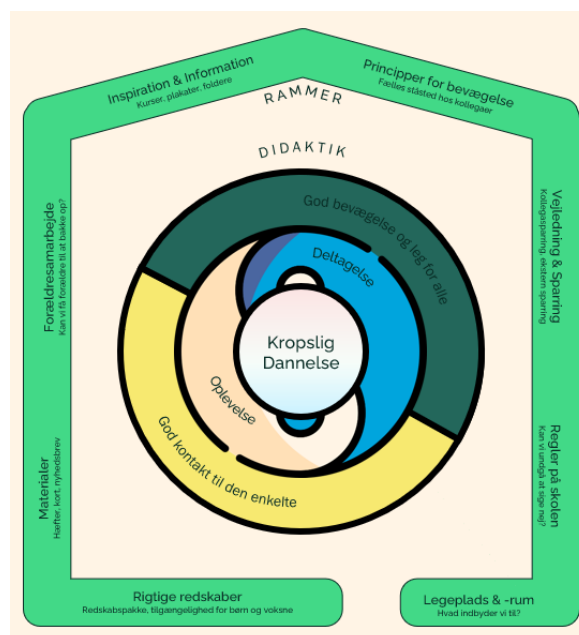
Inspiration & Information
Kurser, plakater, foldere

Principper for bevægelse
Fælles ståsted hos kollegaer

RAMMER

DIDAKTIK

Forældresamarbejde
Kan vi få forældre til at bakke op?

Vejledning & Sparring
Kollegasparring, ekstern sparring

God bevægelse og leg for alle

Deltagelse

Kropslig Dannelse

Oplevelse

God kontakt til den enkelte

Materialer
Hæfter, kort, nyhedsbrev

Regler på skolen
Kan vi undgå at sige nej?

Rigtige redskaber
Redskabspakke, tilgængelighed for børn og voksne

Legeplads & -rum
Hvad indbyder vi til?